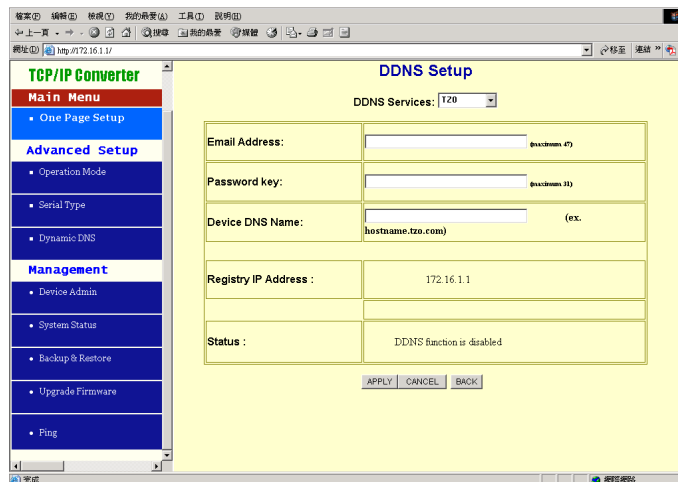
檔案(F) 編輯(E) 檢視(V) 我的最愛(A) 工具(T) 說明(H)

上一頁 搜尋 我的最愛 媒體

網址(D) http://172.16.1.1/

移至 連結

TCP/IP Converter

Main Menu

• One Page Setup

Advanced Setup

• Operation Mode

• Serial Type

• Dynamic DNS

Management

• Device Admin

• System Status

• Backup & Restore

• Upgrade Firmware

• Ping

DDNS Setup

DDNS Services: TZO

| | |
|---|---|
| Email Address: | (maximum 47) |
| Password key: | (maximum 31) |
| Device DNS Name: | (ex. hostname.tzo.com) |
| | |
| Registry IP Address : | 172.16.1.1 |
| | |
| Status : | DDNS function is disabled |

APPLY CANCEL BACK

完成

網際網路